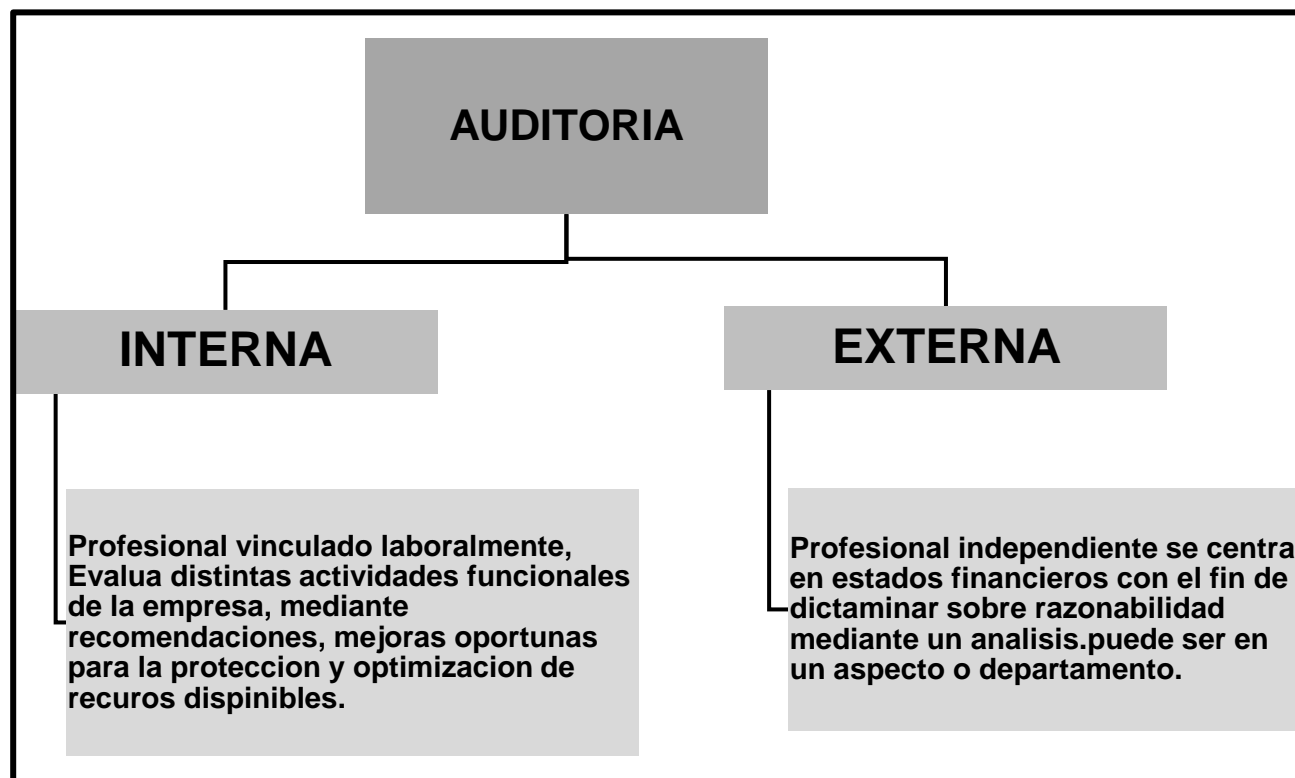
AUDITORIA

INTERNA

EXTERNA

Profesional vinculado laboralmente, Evalua distintas actividades funcionales de la empresa, mediante recomendaciones, mejoras oportunas para la proteccion y optimizacion de recuros dispinibles.

Profesional independiente se centra en estados financieros con el fin de dictaminar sobre razonabilidad mediante un analisis.puede ser en un aspecto o departamento.